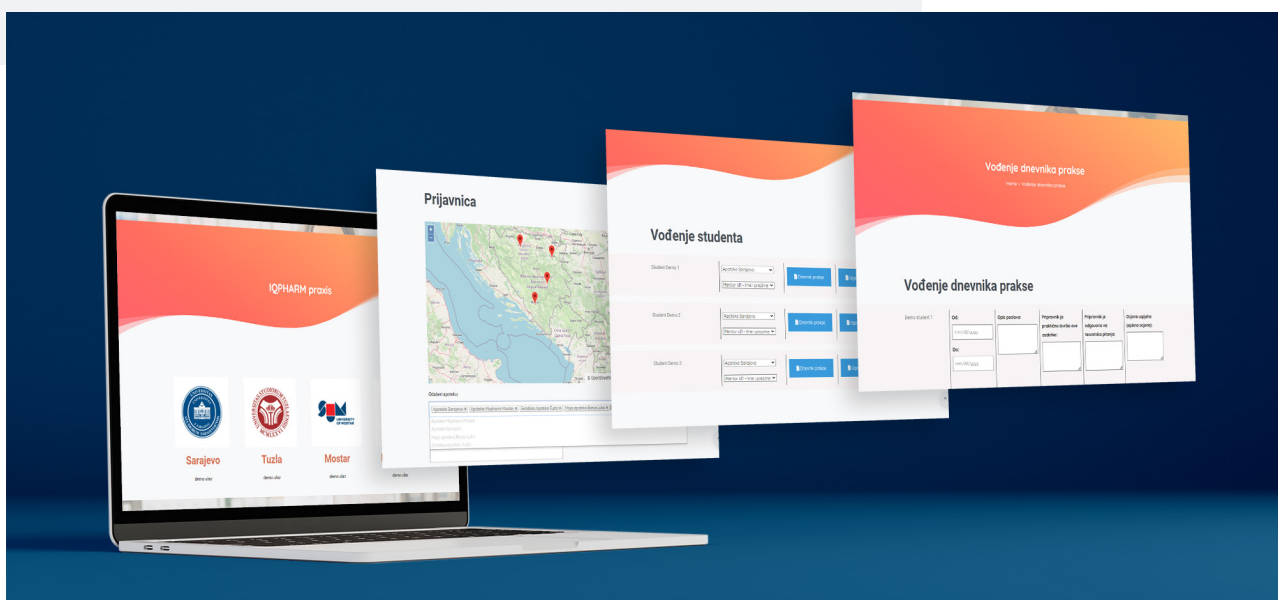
IQPHARM praxis

Sarajevo
demo.user

Tuzla
demo.user

Mostar
demo.user

UNIVERSITY OF MOSTAR

Prijavnica

Odaberi apoteku

Apoteke Sarajevo
Apoteke Hegdvorin Hodat
Gradska Apoteka Tuzla
Prijo apoteka Banja Luka

Vođenje studenta

Student Demo 1
Apoteke Sarajevo
Mentor ali - ime i prezime
Dnevnik prakse

Student Demo 2
Apoteke Sarajevo
Mentor ali - ime i prezime
Dnevnik prakse

Student Demo 3
Apoteke Sarajevo
Mentor ali - ime i prezime
Dnevnik prakse

Vođenje dnevnika prakse
Home / Vođenje dnevnika prakse

Vođenje dnevnika prakse

demo student 1
Od:
mm/dd/yyyy
Do:
mm/dd/yyyy
Opis poslova
Pripravnik je praktično izvršio ove zadatke:
Pripravnik je odgovorio na teoretska pitanja
Ocjena uspjeha (opisna ocjena)